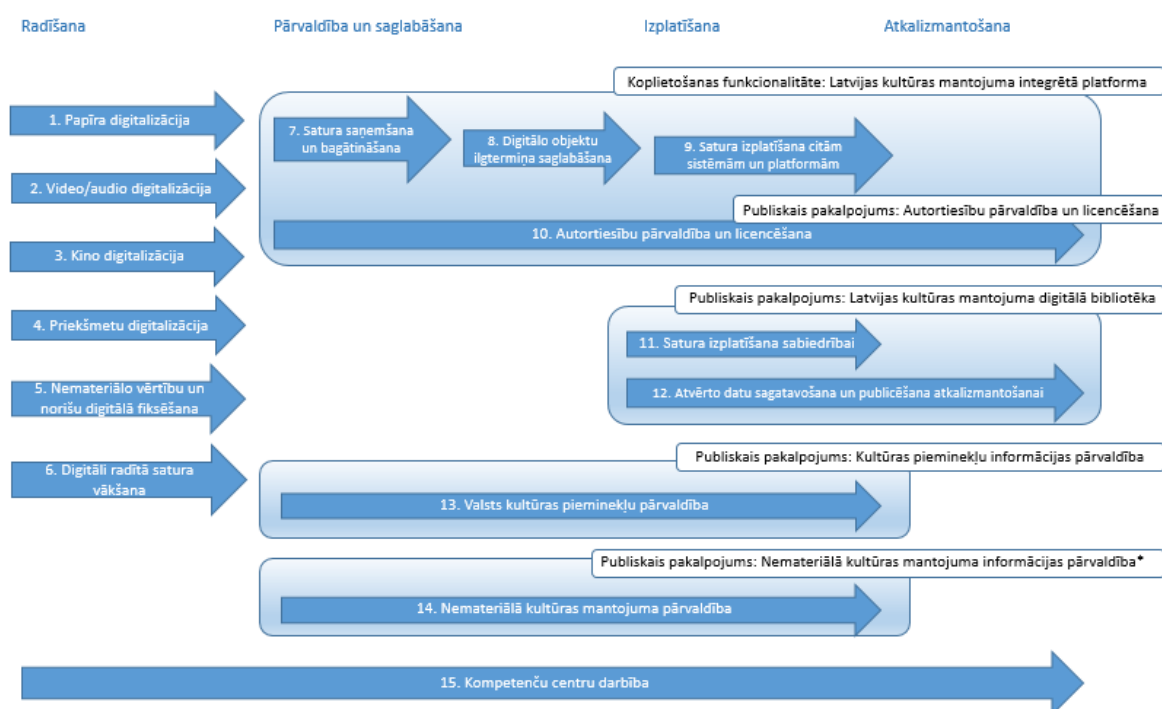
Radīšana

Pārvaldība un saglabāšana

Izplatīšana

Atkalizmantošana

Koplietošanas funkcionalitāte: Latvijas kultūras mantojuma integrētā platforma

1. Papīra digitalizācija

7. Satura saņemšana un bagātināšana

8. Digitālo objektu ilgtermiņa saglabāšana

9. Satura izplatīšana citām sistēmām un platformām

2. Video/audio digitalizācija

Publiskais pakalpojums: Autortiesību pārvaldība un licencēšana

10. Autortiesību pārvaldība un licencēšana

3. Kino digitalizācija

Publiskais pakalpojums: Latvijas kultūras mantojuma digitālā bibliotēka

4. Priekšmetu digitalizācija

11. Satura izplatīšana sabiedrībai

5. Nemateriālo vērtību un norišu digitālā fiksēšana

12. Atvērto datu sagatavošana un publicēšana atkalizmantošanai

Publiskais pakalpojums: Kultūras pieminekļu informācijas pārvaldība

6. Digitāli radītā satura vākšana

13. Valsts kultūras pieminekļu pārvaldība

Publiskais pakalpojums: Nemateriālā kultūras mantojuma informācijas pārvaldība*

14. Nemateriālā kultūras mantojuma pārvaldība

15. Kompetenču centru darbība